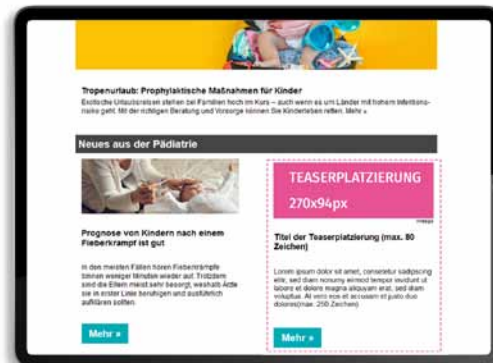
Tropenurlaub: Prophylaktische Maßnahmen für Kinder

Exotische Urlaubsreisen stehen bei Familien hoch im Kurs – auch wenn es um Länder mit hohem Infektionsrisiko geht. Mit der richtigen Beratung und Vorsorge können Sie Kinderleben retten. Mehr »

Neues aus der Pädiatrie

Prognose von Kindern nach einem Fieberkrampf ist gut

In den meisten Fällen hören Fieberkrämpfe binnen weniger Minuten wieder auf. Trotzdem sind die Eltern meist sehr besorgt, weshalb Ärzte sie in erster Linie beruhigen und ausführlich aufklären sollten.

Mehr »

TEASERPLATZIERUNG

270x94px

Anzeige

Titel der Teaserplatzierung (max. 80 Zeichen)

Lorem ipsum dolor sit amet, consetetur sadipscing elitr, sed diam nonumy eirmod tempor invidunt ut labore et dolore magna aliquyam erat, sed diam voluptua. At vero eos et accusam et justo duo dolores(max. 250 Zeichen)

Mehr »